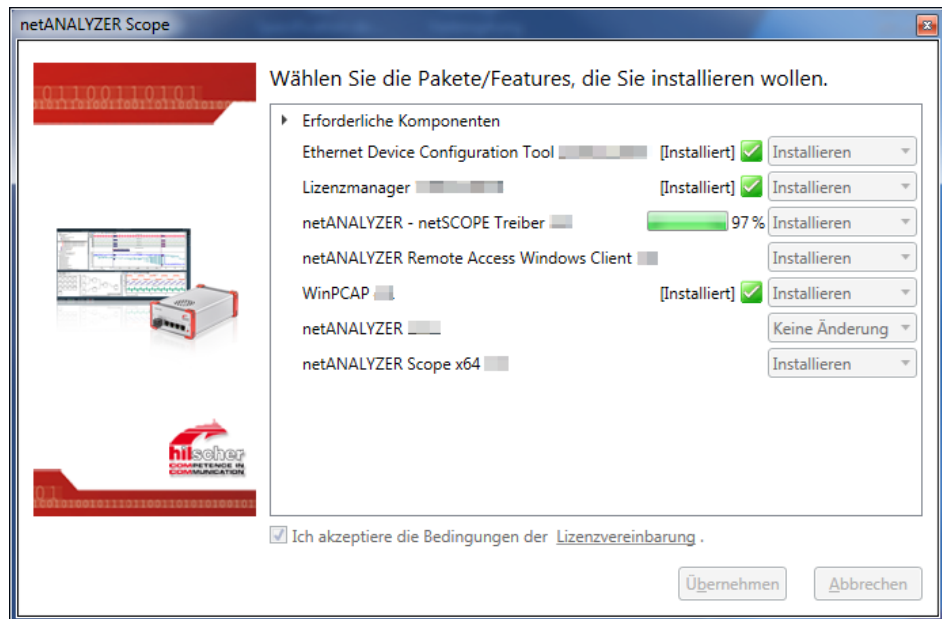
netANALYZER Scope

Wählen Sie die Pakete/Features, die Sie installieren wollen.

Erforderliche Komponenten

| | | |
|---|---|---|
| Ethernet Device Configuration Tool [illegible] | [Installiert] | Installieren |
| Lizenzmanager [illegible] | [Installiert] | Installieren |
| netANALYZER - netSCOPE Treiber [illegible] | 97 % | Installieren |
| netANALYZER Remote Access Windows Client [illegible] | | Installieren |
| WinPCAP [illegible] | [Installiert] | Installieren |
| netANALYZER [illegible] | | Keine Änderung |
| netANALYZER Scope x64 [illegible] | | Installieren |

hilscher
COMPETENCE IN COMMUNICATION

Ich akzeptiere die Bedingungen der Lizenzvereinbarung .

Übernehmen Abbrechen